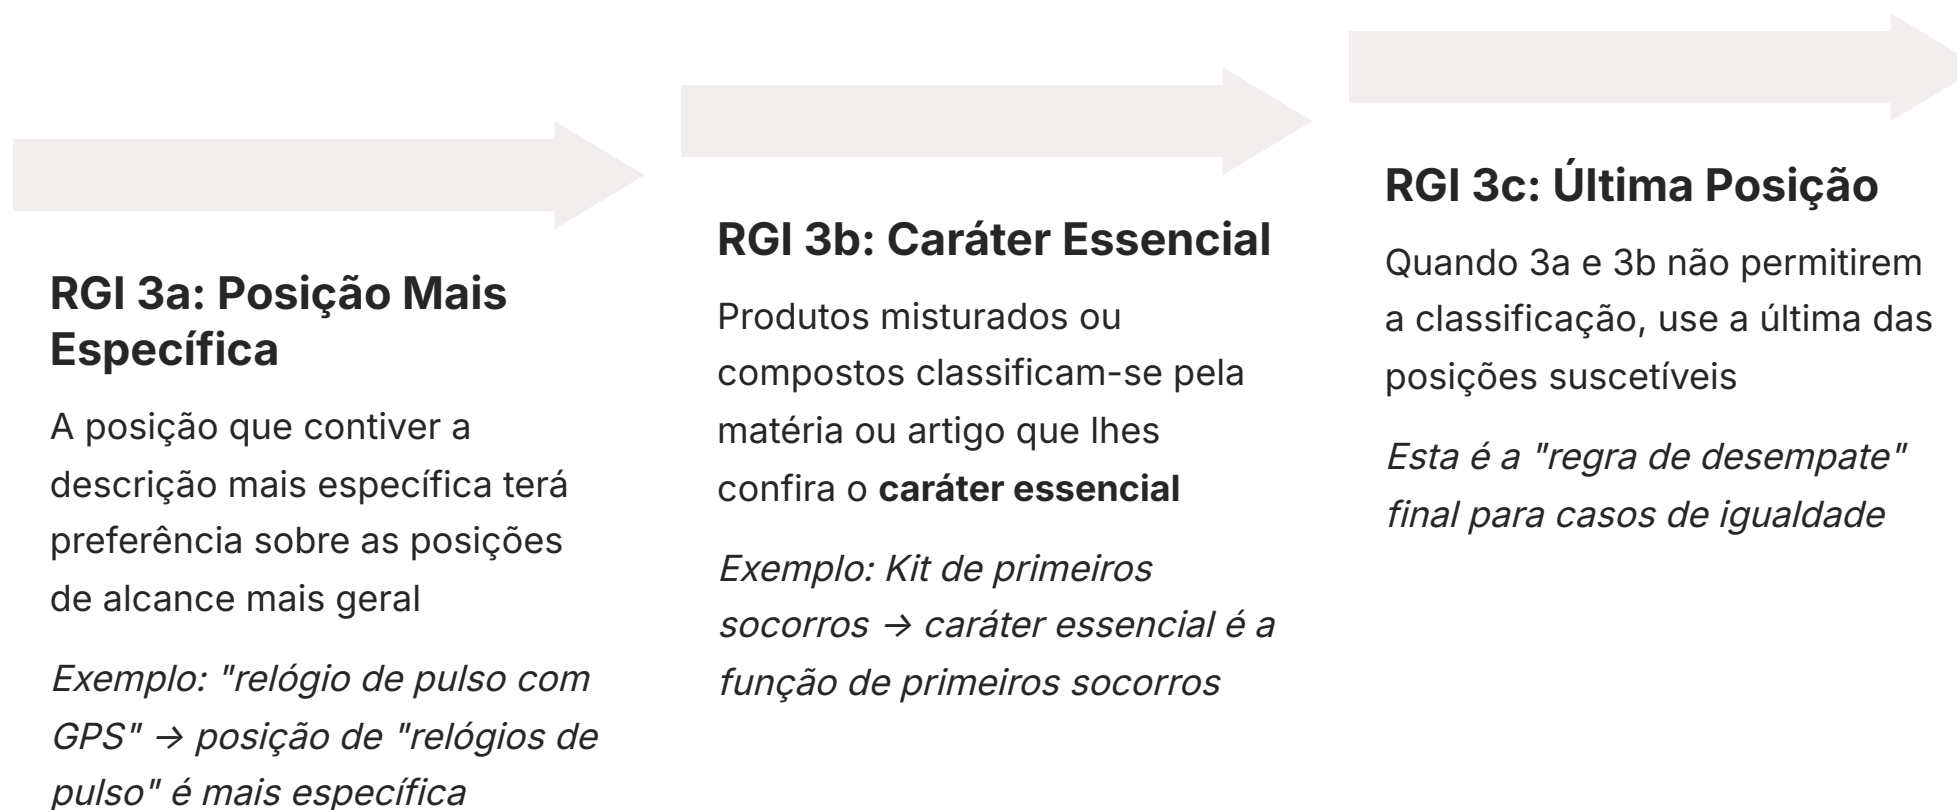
RGI 3a: Posição Mais Específica

A posição que contiver a descrição mais específica terá preferência sobre as posições de alcance mais geral

*Exemplo: "relógio de pulso com GPS" → posição de "relógios de pulso" é mais específica*

RGI 3b: Caráter Essencial

Produtos misturados ou compostos classificam-se pela matéria ou artigo que lhes confira o **caráter essencial**

*Exemplo: Kit de primeiros socorros → caráter essencial é a função de primeiros socorros*

RGI 3c: Última Posição

Quando 3a e 3b não permitirem a classificação, use a última das posições suscetíveis

*Esta é a "regra de desempate" final para casos de igualdade*